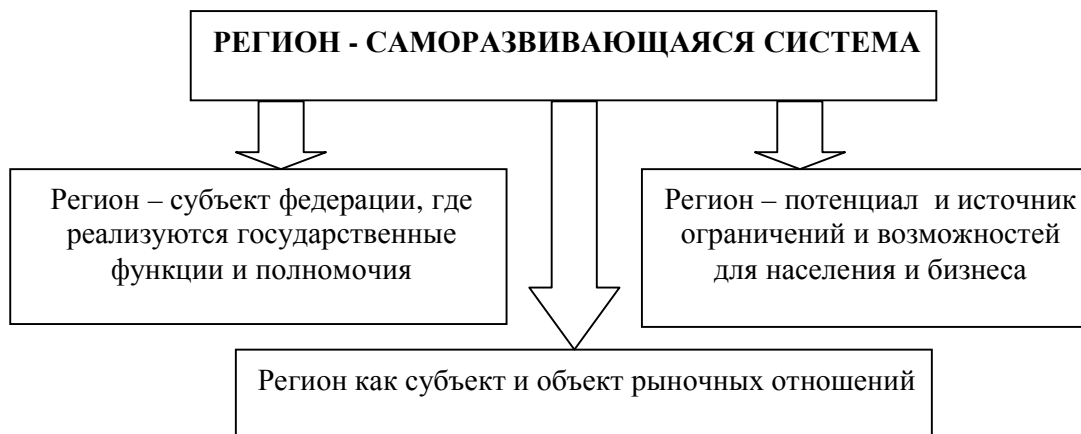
РЕГИОН - САМОРАЗВИВАЮЩАЯСЯ СИСТЕМА

Регион – субъект федерации, где реализуются государственные функции и полномочия

Регион – потенциал и источник ограничений и возможностей для населения и бизнеса

Регион как субъект и объект рыночных отношений